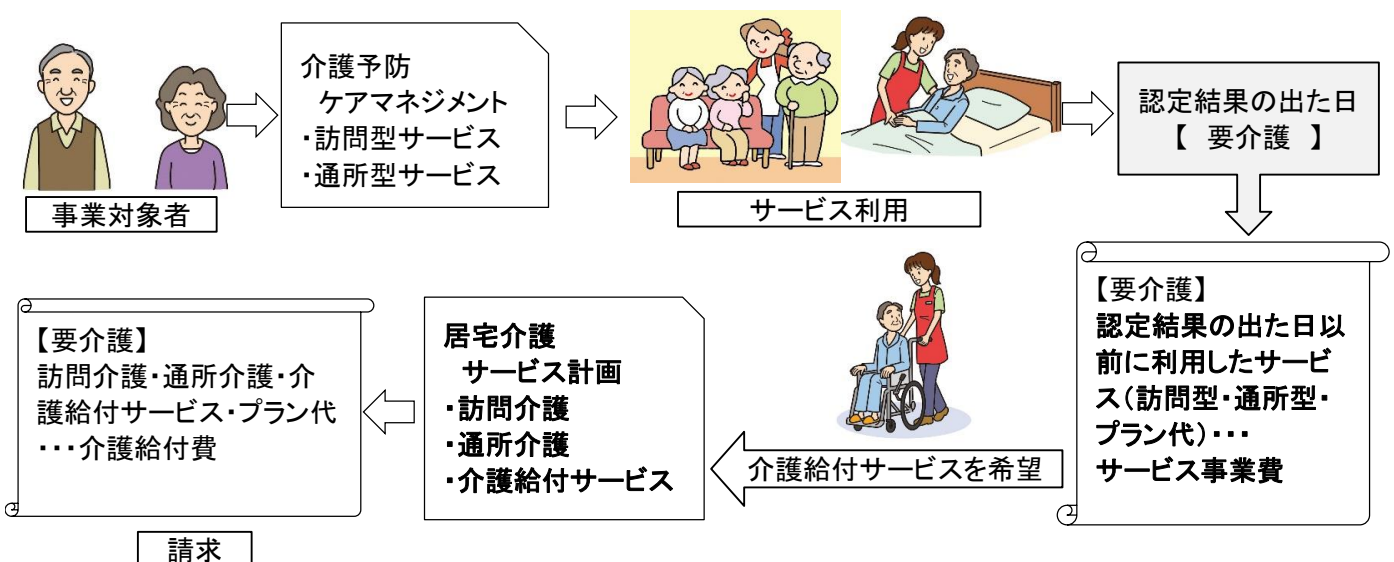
事業対象者

介護予防
ケアマネジメント
・訪問型サービス
・通所型サービス

サービス利用

認定結果の出た日
【 要介護 】

【要介護】
認定結果の出た日以前に利用したサービス(訪問型・通所型・プラン代)・・・
サービス事業費

介護給付サービスを希望

居宅介護
サービス計画
・訪問介護
・通所介護
・介護給付サービス

【要介護】
訪問介護・通所介護・介護給付サービス・プラン代
・・・介護給付費

請求